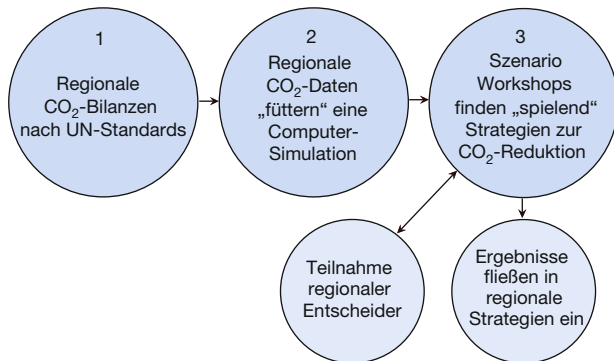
1

Regionale $CO_2$-Bilanzen nach UN-Standards

2

Regionale $CO_2$-Daten „füttern“ eine Computer-Simulation

3

Szenario Workshops finden „spielend“ Strategien zur $CO_2$-Reduktion

Teilnahme regionaler Entscheider

Ergebnisse fließen in regionale Strategien ein